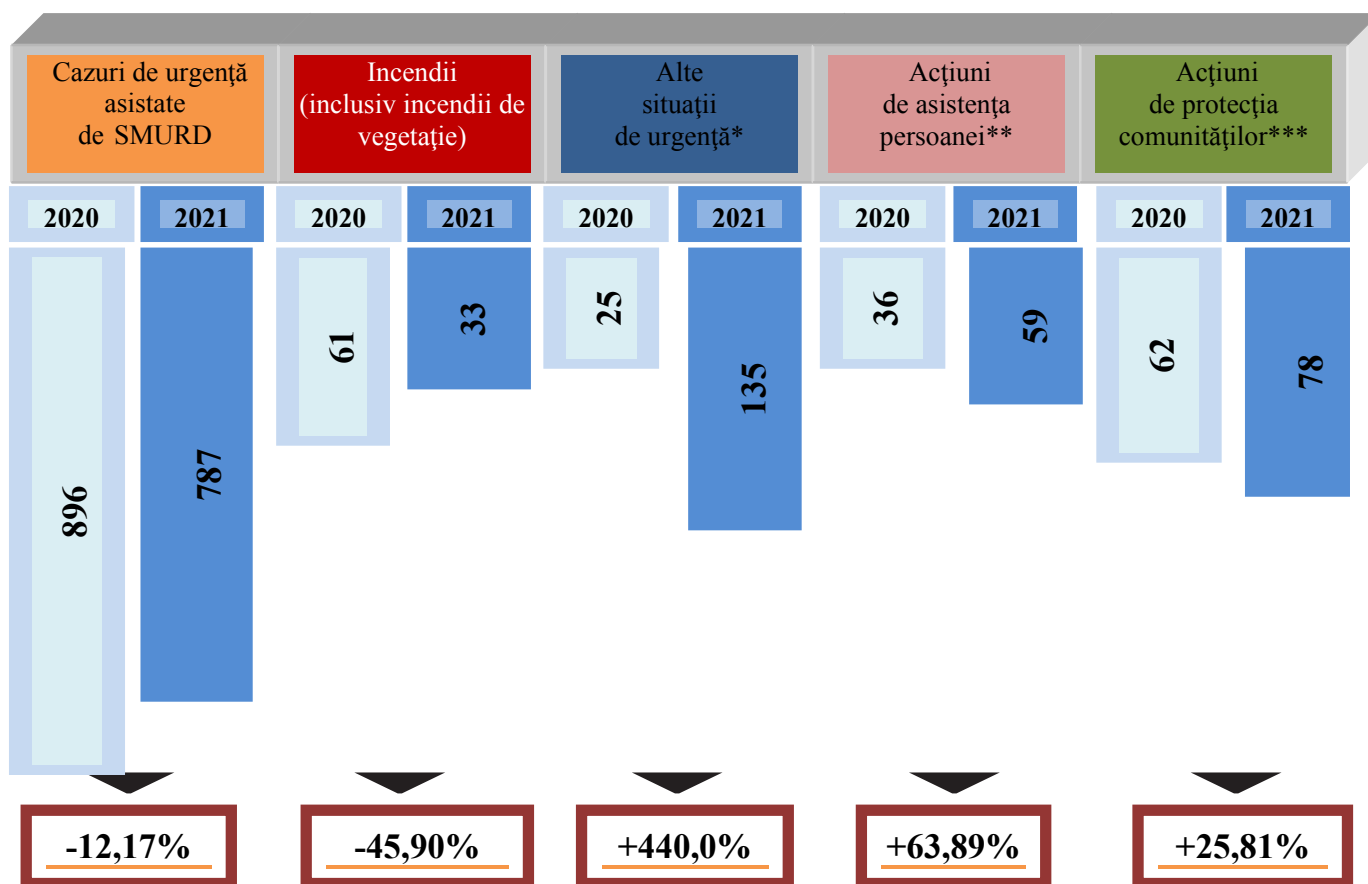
Cazuri de urgenţă asistate de SMURD

Incendii (inclusiv incendii de vegetaţie)

Alte situaţii de urgenţă*

Acţiuni de asistenţa persoanei**

Acţiuni de protecţia comunităţilor***

2020
2021
2020
2021
2020
2021
2020
2021
2020
2021

896
787
61
33
25
135
36
59
62
78

-12,17%
-45,90%
+440,0%
+63,89%
+25,81%